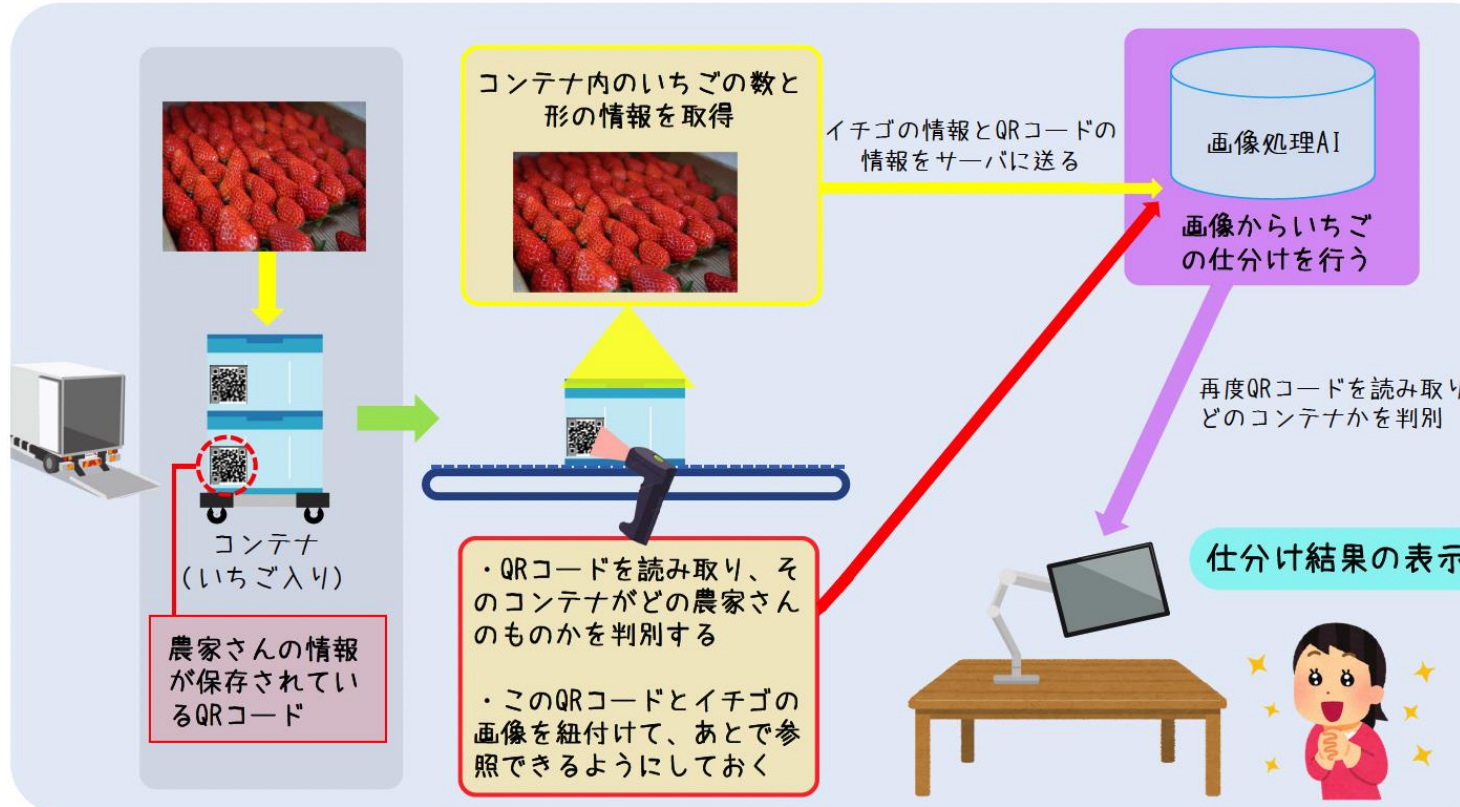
コンテナ内のいちごの数と形の情報を取得

イチゴの情報とQRコードの情報をサーバに送る

画像処理AI

画像からいちごの仕分けを行う

再度QRコードを読み取り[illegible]
どのコンテナかを判別

コンテナ
(いちご入り)

農家さんの情報が保存されているQRコード

・QRコードを読み取り、そのコンテナがどの農家さんのものかを判別する

・このQRコードとイチゴの画像を紐付けて、あとで参照できるようにしておく

仕分け結果の表示